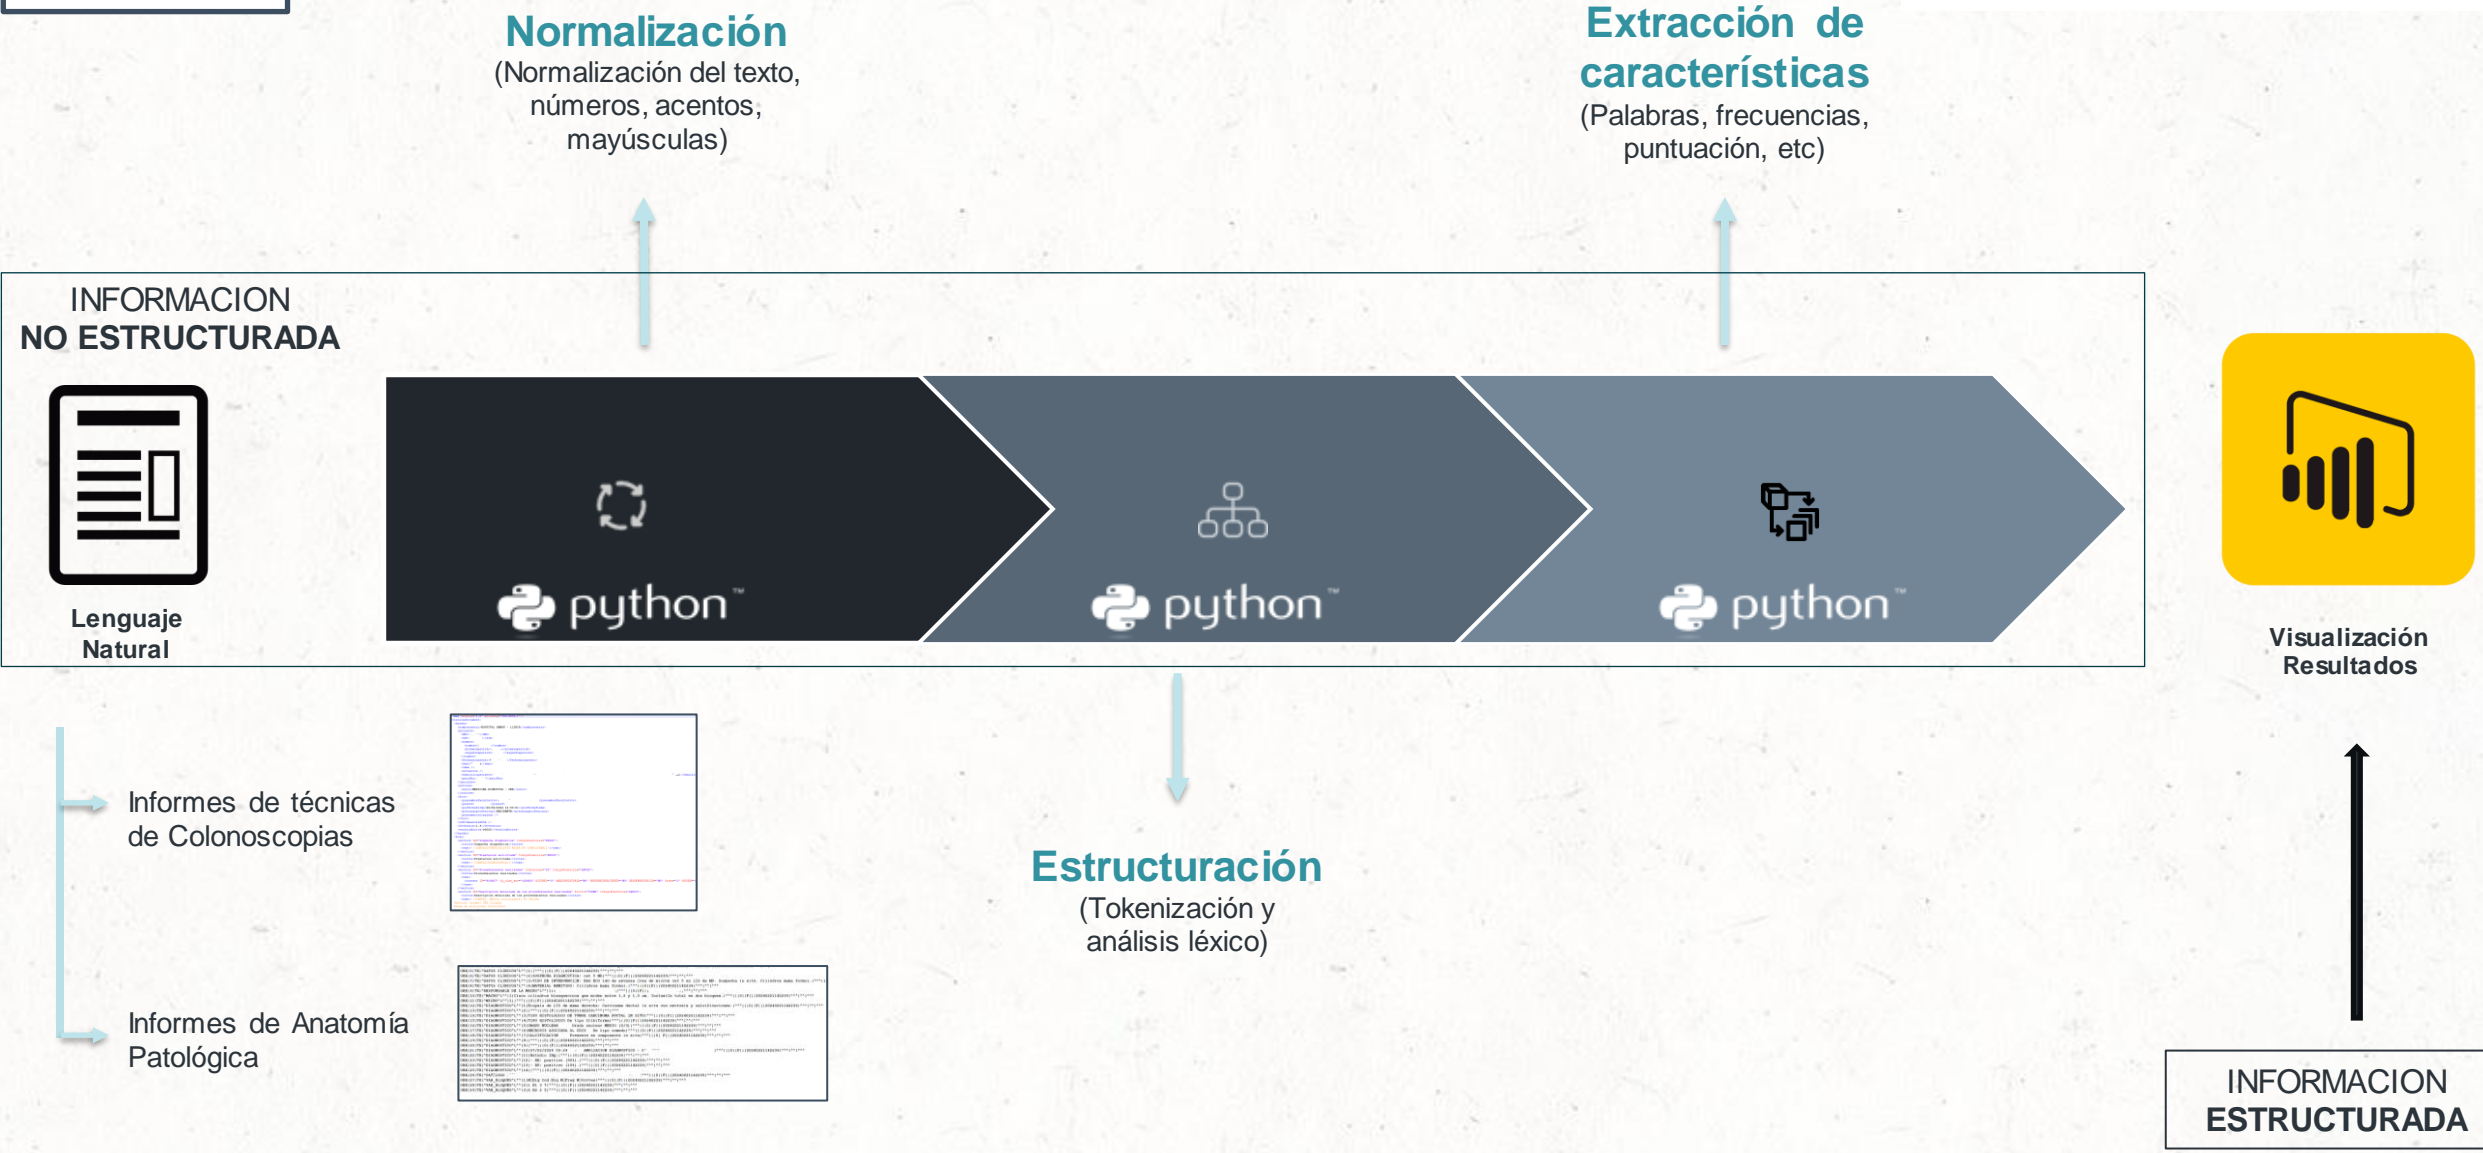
Normalización
(Normalización del texto, números, acentos, mayúsculas)

Extracción de características
(Palabras, frecuencias, puntuación, etc)

INFORMACION
NO ESTRUCTURADA

Lenguaje Natural

python™

python™

python™

Visualización Resultados

Informes de técnicas de Colonoscopias

Informes de Anatomía Patológica

Estructuración
(Tokenización y análisis léxico)

INFORMACION
ESTRUCTURADA